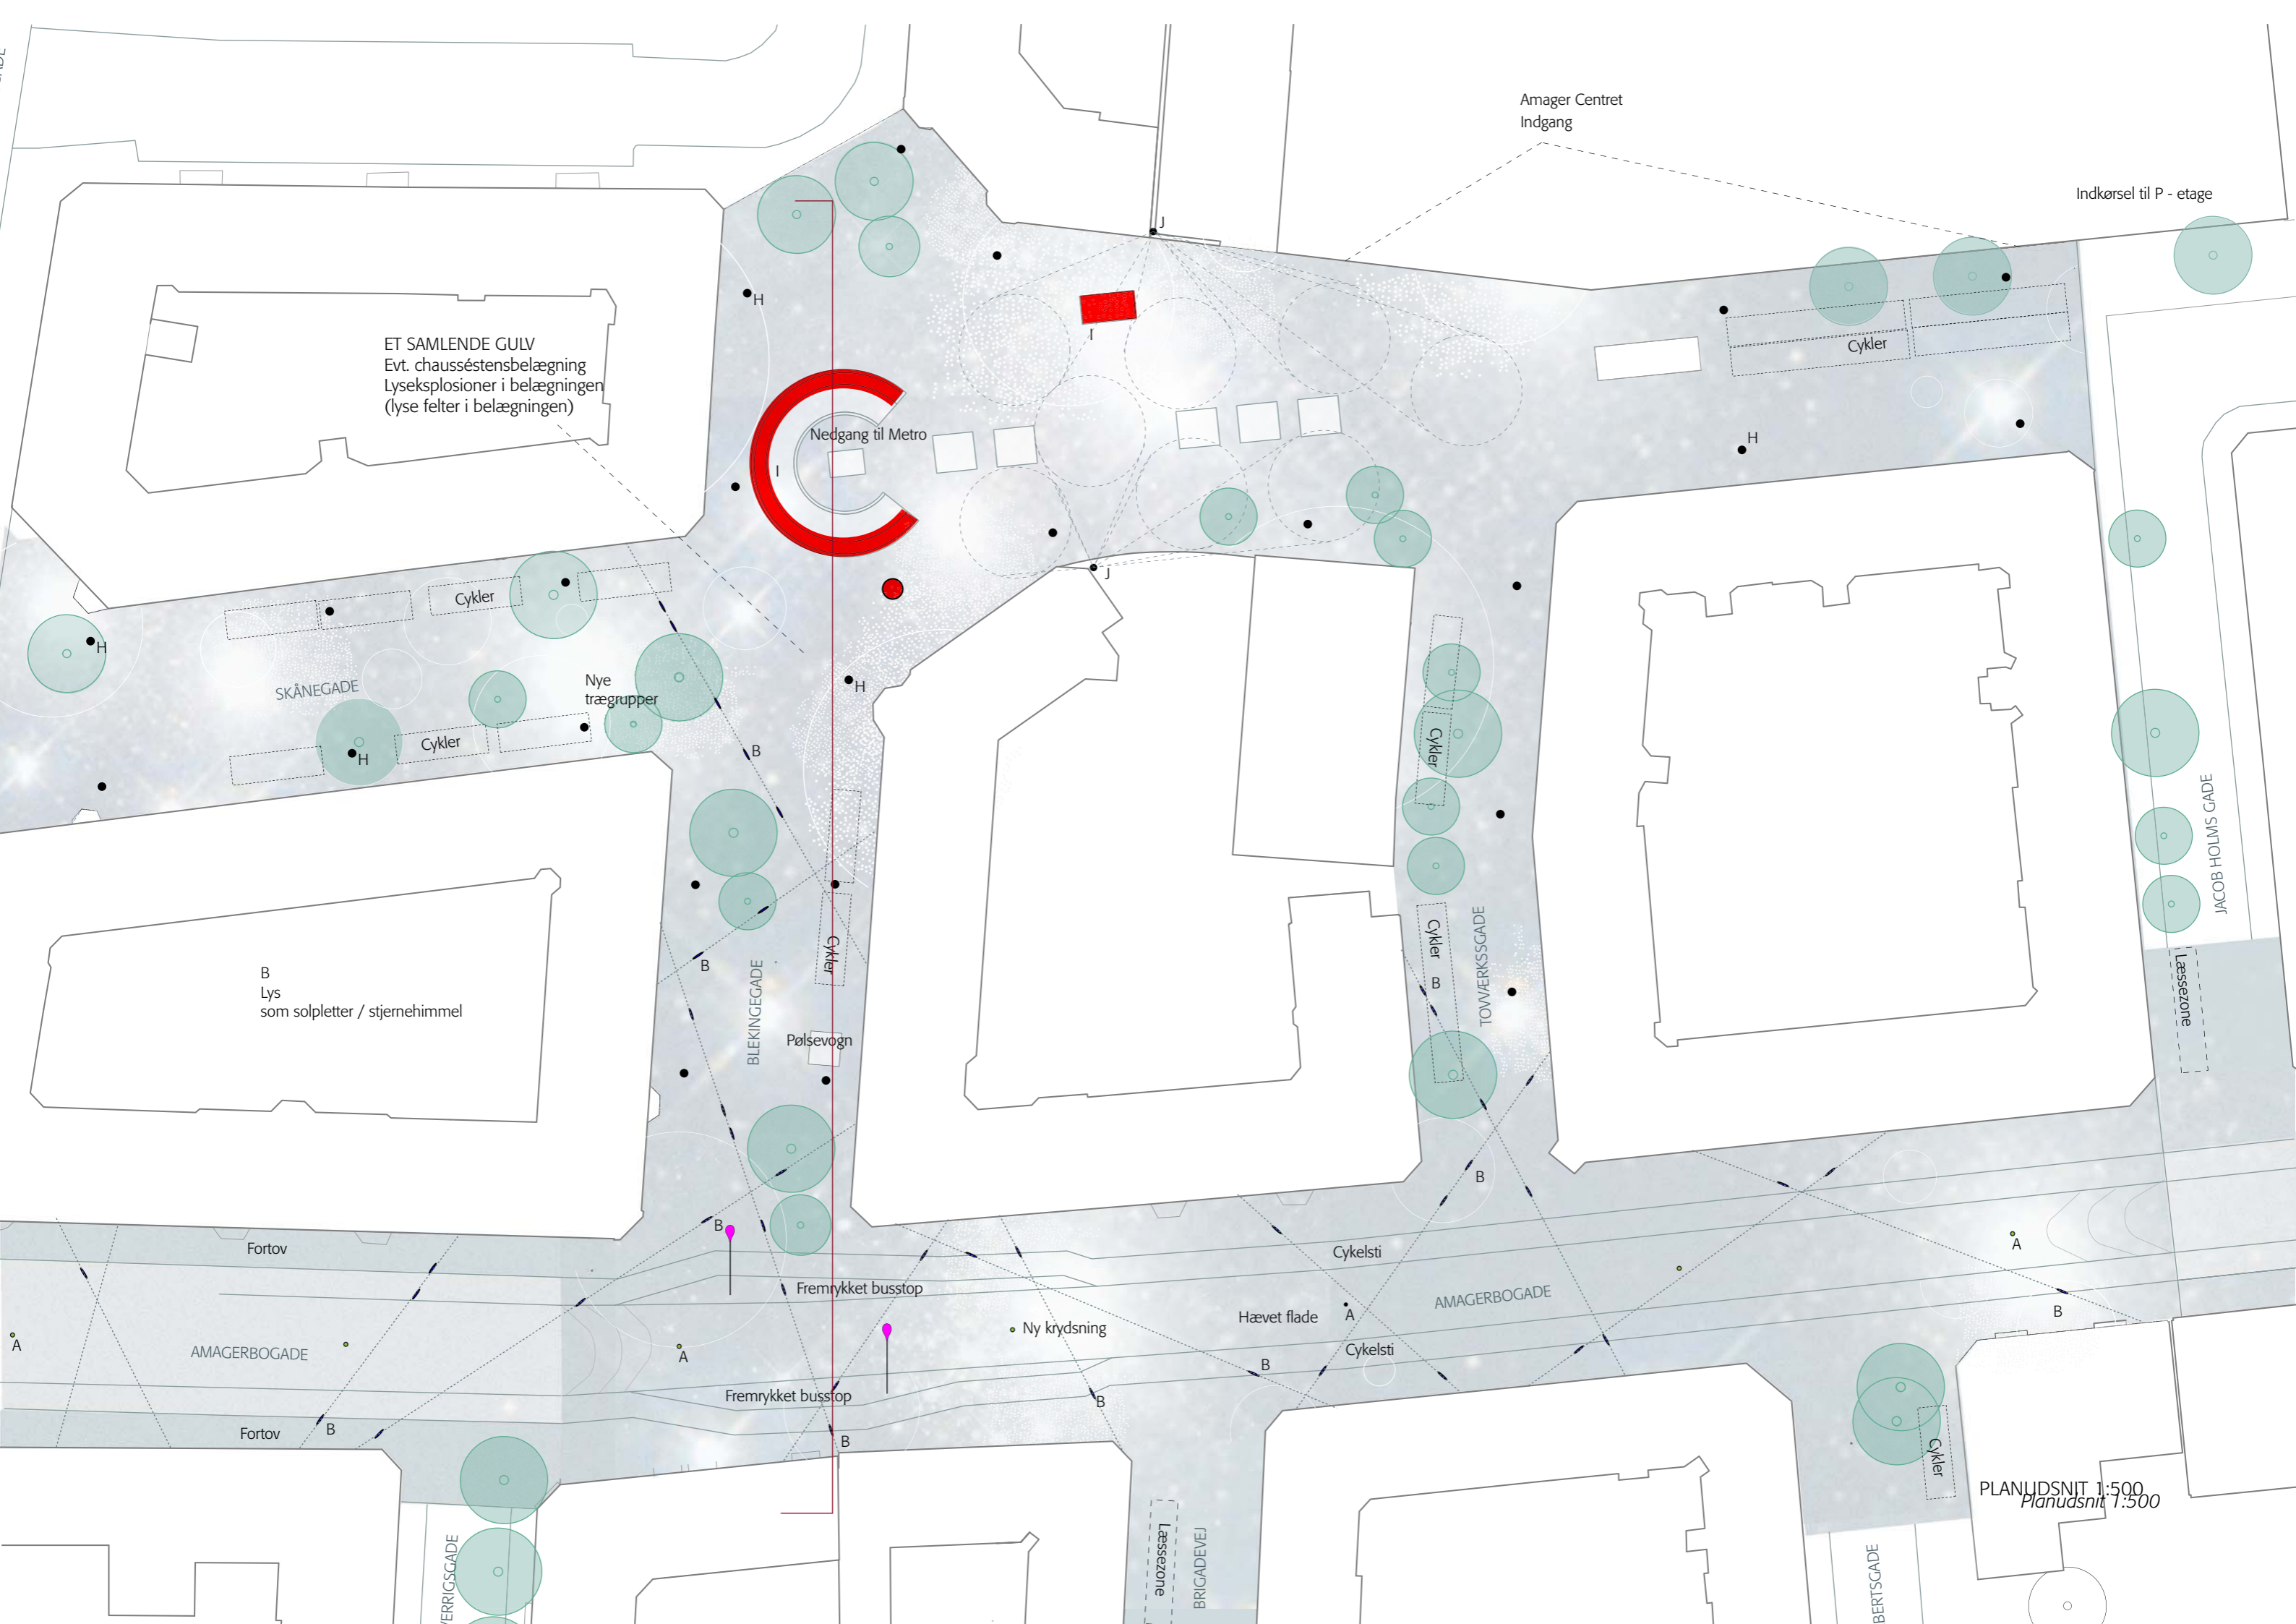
Amager Centret
Indgang

Indkørsel til P - etage

J

ET SAMLENDE GULV
Evt. chausséstensbelægning
Lyseksplosioner i belægningen
(lyse felter i belægningen)

H

I

Cykler

Nedgang til Metro

I

H

H

J

Cykler

H

SKÅNEGADE

Nye trægrupper

H

Cykler

H

B

Cykler

Cykler

B

B
Lys
som solpletter / stjernehimmel

Cykler

BLEKINGEGADE

Pølsevogn

Cykler

B

TOVVÆRKSSGADE

JACOB HOLMS GADE

Læssezone

B

B

Fortov

Fremrykket busstop

Cykelsti

A

AMAGERBOGADE

B

A

AMAGERBOGADE

A

Ny krydsning

Hævet flade

A

Cykelsti

B

Fremrykket busstop

B

Fortov

B

B

Cykler

PLANUDSNIT 1:500
Planudsnit 1:500

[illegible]ERRIGSGADE

Læssezone

BRIGADEVEJ

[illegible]BERTSGADE